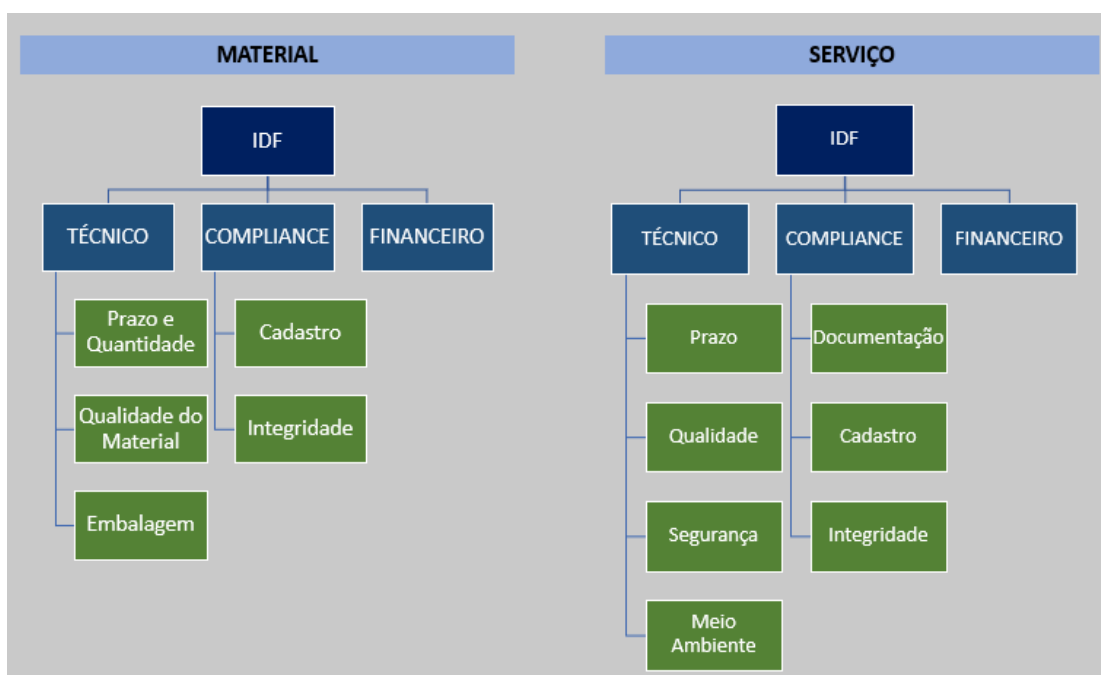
MATERIAL

IDF

TÉCNICO

COMPLIANCE

FINANCEIRO

Prazo e Quantidade

Qualidade do Material

Embalagem

Cadastro

Integridade

SERVIÇO

IDF

TÉCNICO

COMPLIANCE

FINANCEIRO

Prazo

Qualidade

Segurança

Meio Ambiente

Documentação

Cadastro

Integridade